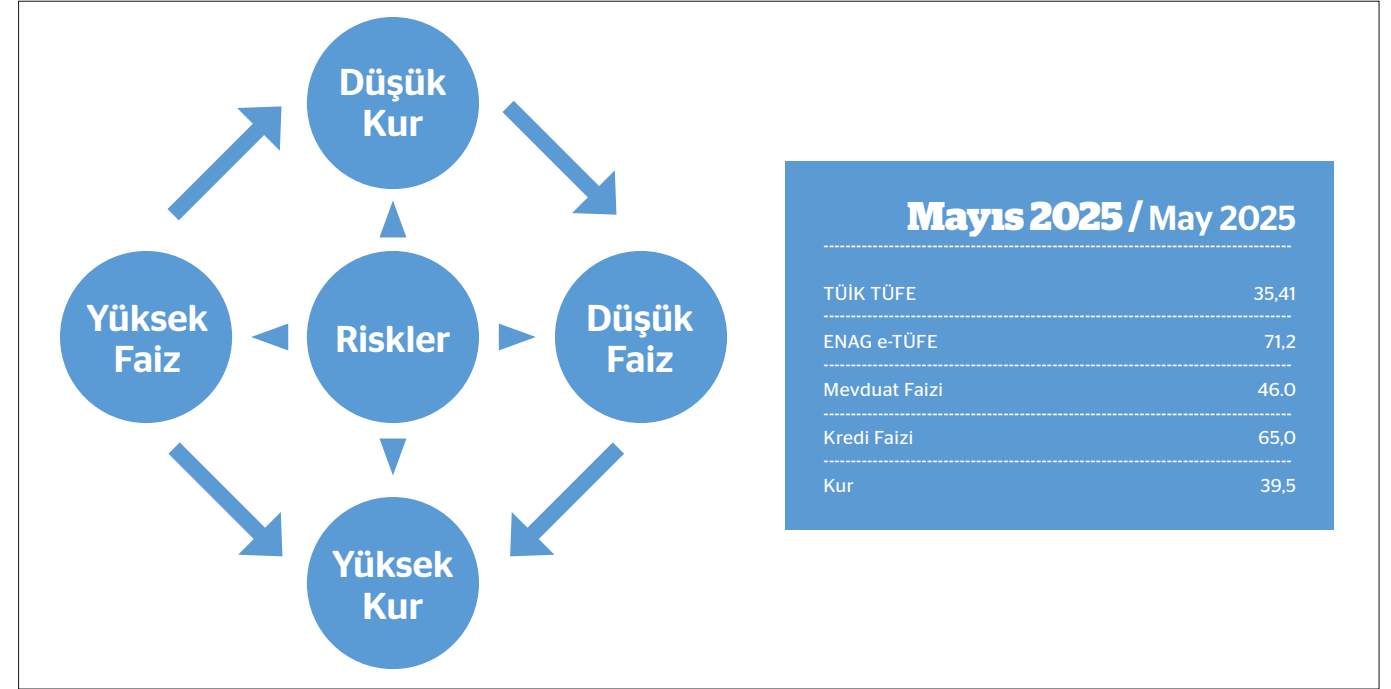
Düşük Kur

Yüksek Faiz

Riskler

Düşük Faiz

Yüksek Kur

Mayıs 2025 / May 2025

| | |
|---|---|
| TÜİK TÜFE | 35,41 |
| ENAG e-TÜFE | 71,2 |
| Mevduat Faizi | 46.0 |
| Kredi Faizi | 65,0 |
| Kur | 39,5 |